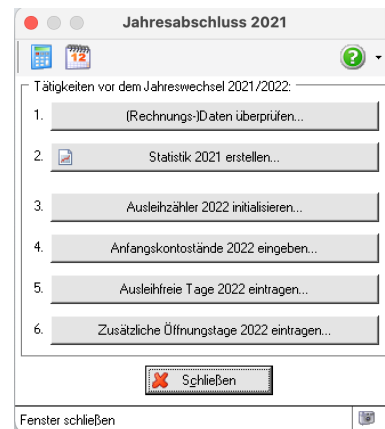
Jahresabschluss 2021

12

Tätigkeiten vor dem Jahreswechsel 2021/2022:

1. (Rechnungs-)Daten überprüfen...

2. Statistik 2021 erstellen...

3. Ausleihzähler 2022 initialisieren...

4. Anfangskontostände 2022 eingeben...

5. Ausleihfreie Tage 2022 eintragen...

6. Zusätzliche Öffnungstage 2022 eintragen...

Schließen

Fenster schließen